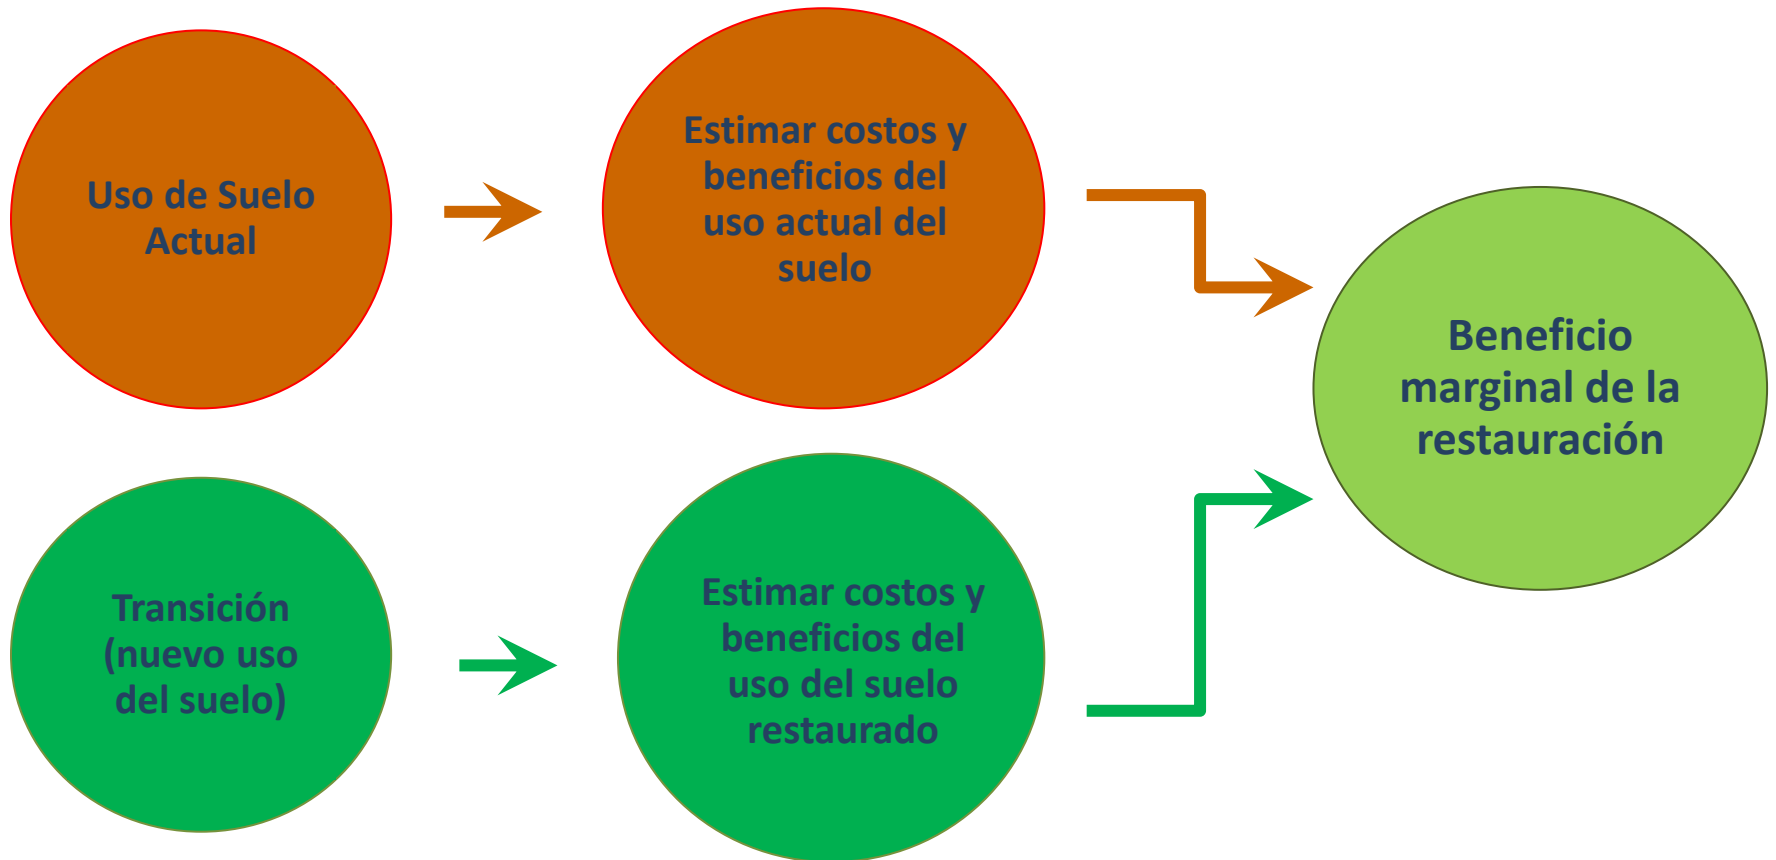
Uso de Suelo Actual

Estimar costos y beneficios del uso actual del suelo

Beneficio marginal de la restauración

Transición (nuevo uso del suelo)

Estimar costos y beneficios del uso del suelo restaurado